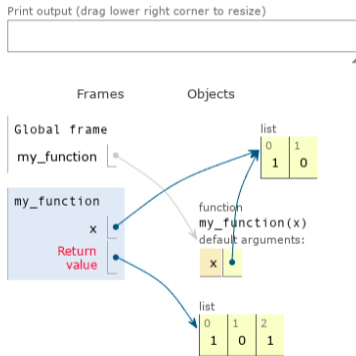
Print output (drag lower right corner to resize)

Frames

Objects

Global frame

my_function

my_function

x

Return value

list

| 0 | 1 |
|---|---|
| 1 | 0 |

function
my_function(x)
default arguments:

x

list

| 0 | 1 | 2 |
|---|---|---|
| 1 | 0 | 1 |